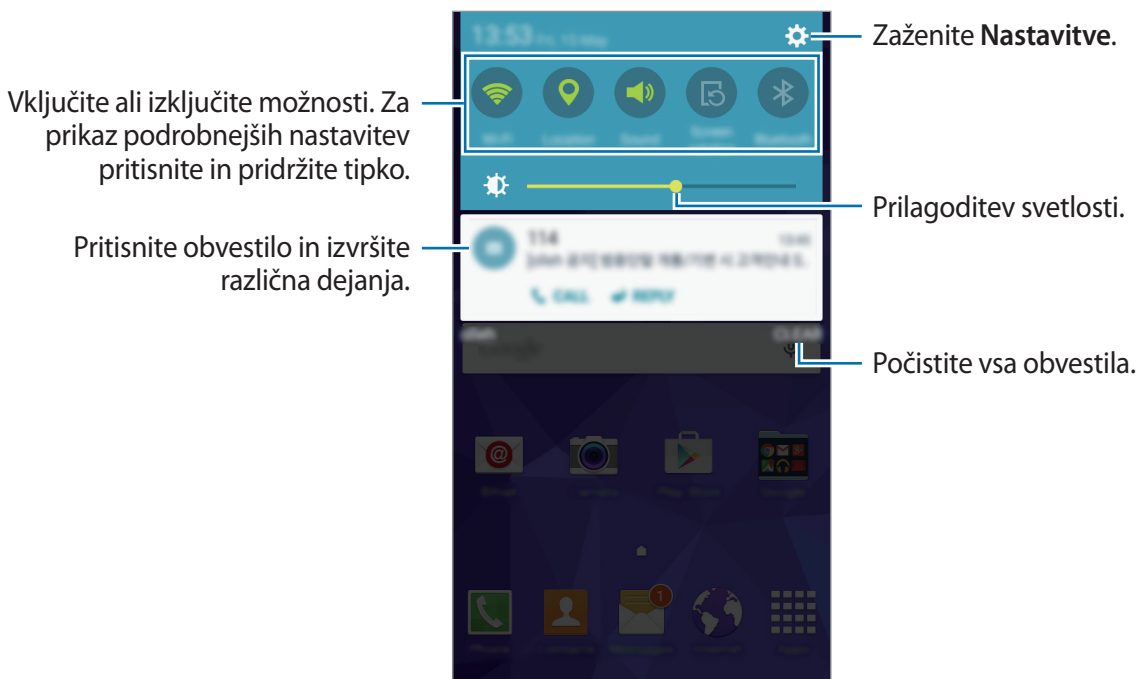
Vključite ali izključite možnosti. Za prikaz podrobnejših nastavitev pritisnite in pridržite tipko.

Pritisnite obvestilo in izvršite različna dejanja.

Zaženite **Nastavitve**.

Prilagoditev svetlosti.

Počistite vsa obvestila.

13:53

114

CALL

REPLY

CLEAR

1